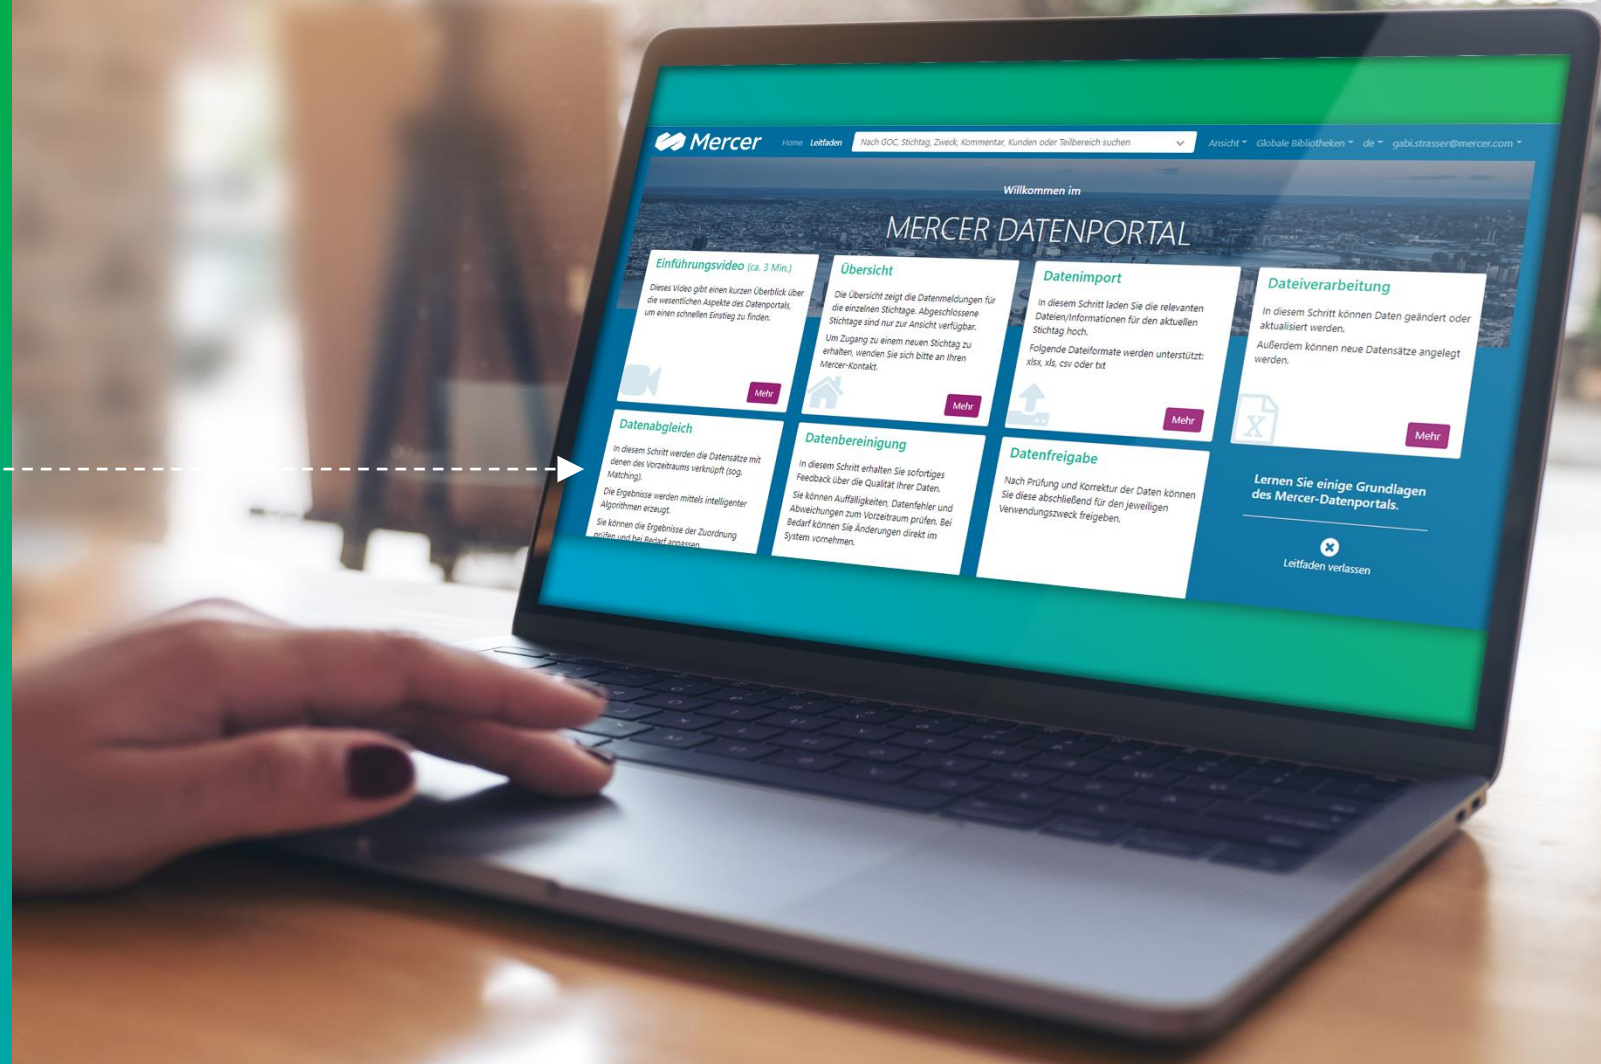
Mercer Home Leitfaden Nach GOC, Stichtag, Zweck, Kommentar, Kunden oder Teilbereich suchen Ansicht Globale Bibliotheken de gabi.strasser@mercer.com

Willkommen im

MERCER DATENPORTAL

Einführungsvideo (ca. 3 Min.)

Dieses Video gibt einen kurzen Überblick über die wesentlichen Aspekte des Datenportals, um einen schnellen Einstieg zu finden.

Mehr

Übersicht

Die Übersicht zeigt die Datenmeldungen für die einzelnen Stichtage. Abgeschlossene Stichtage sind nur zur Ansicht verfügbar.

Um Zugang zu einem neuen Stichtag zu erhalten, wenden Sie sich bitte an Ihren Mercer-Kontakt.

Mehr

Datenimport

In diesem Schritt laden Sie die relevanten Dateien/Informationen für den aktuellen Stichtag hoch.

Folgende Dateiformate werden unterstützt: xlsx, xls, csv oder txt

Mehr

Dateiverarbeitung

In diesem Schritt können Daten geändert oder aktualisiert werden.

Außerdem können neue Datensätze angelegt werden.

Mehr

Datenabgleich

In diesem Schritt werden die Datensätze mit denen des Vorzeitraums verknüpft (sog. Matching).

Die Ergebnisse werden mittels intelligenter Algorithmen erzeugt.

Sie können die Ergebnisse der Zuordnung prüfen und bei Bedarf anpassen.

Datenbereinigung

In diesem Schritt erhalten Sie sofortiges Feedback über die Qualität Ihrer Daten.

Sie können Auffälligkeiten, Datenfehler und Abweichungen zum Vorzeitraum prüfen. Bei Bedarf können Sie Änderungen direkt im System vornehmen.

Datenfreigabe

Nach Prüfung und Korrektur der Daten können Sie diese abschließend für den jeweiligen Verwendungszweck freigeben.

Lernen Sie einige Grundlagen des Mercer-Datenportals.

Leitfaden verlassen